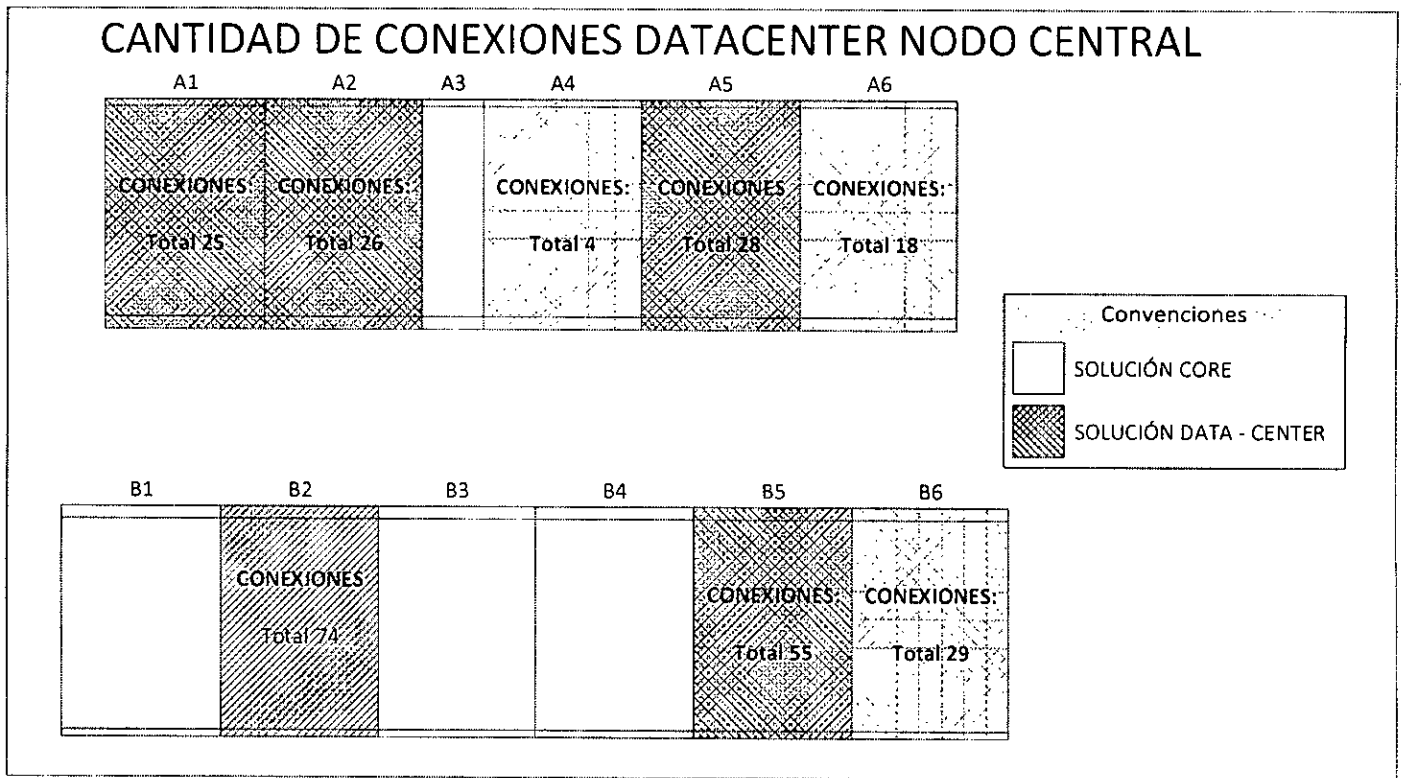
CANTIDAD DE CONEXIONES DATACENTER NODO CENTRAL

| A1 | A2 | A3 | A4 | A5 | A6 |
|---|---|---|---|---|---|
| CONEXIONES: Total 25 | CONEXIONES: Total 26 | | CONEXIONES: Total 4 | CONEXIONES: Total 28 | CONEXIONES: Total 18 |

Convenciones

SOLUCIÓN CORE

SOLUCIÓN DATA - CENTER

| B1 | B2 | B3 | B4 | B5 | B6 |
|---|---|---|---|---|---|
| | CONEXIONES Total 74 | | | CONEXIONES: Total 55 | CONEXIONES: Total 29 |